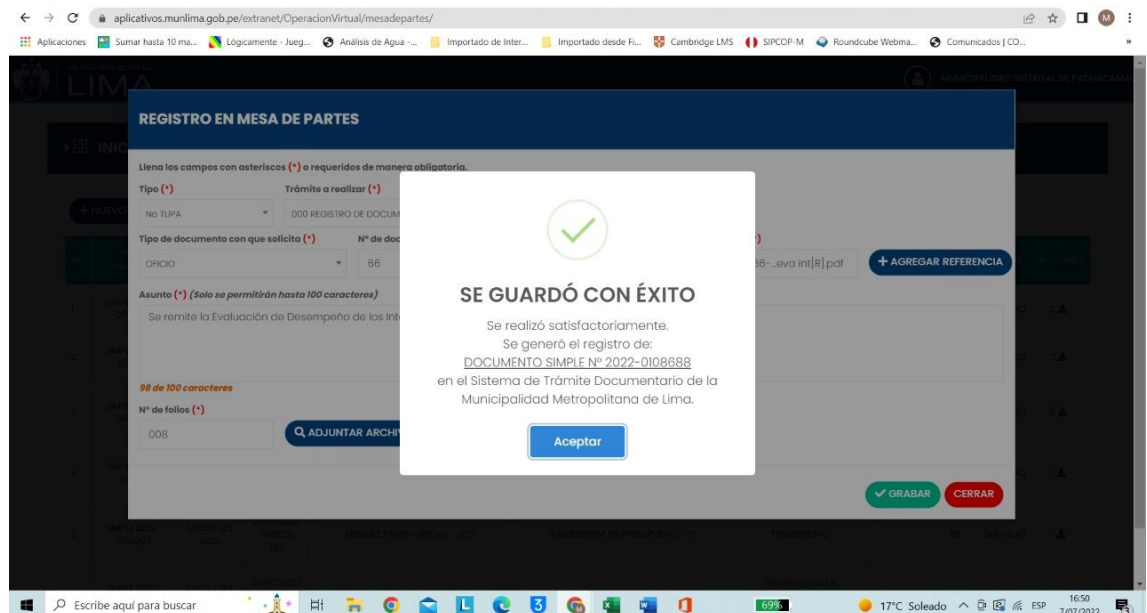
aplicativos.munlima.gob.pe/extranet/OperacionVirtual/mesadepartes/

Aplicaciones Sumar hasta 10 ma... Lógicamente - Jueg... Análisis de Agua -... Importado de Inter... Importado desde Fi... Cambridge LMS SIPCOP-M Roundcube Webma... Comunicados | CO...

LIMA

MUNICIPALIDAD DISTRITAL DE PACHACAMAC

REGISTRO EN MESA DE PARTES

Llena los campos con asteriscos (*) o requeridos de manera obligatoria.

Tipo (*)
No TUPA

Trámite a realizar (*)
000 REGISTRO DE DOCUM

Tipo de documento con que solicita (*)
OFICIO

Nº de doc
66

66-...eva int[R].pdf

+ AGREGAR REFERENCIA

Asunto (*) (Solo se permitirán hasta 100 caracteres)
Se remite la Evaluación de Desempeño de los Int

98 de 100 caracteres

Nº de folios (*)
008

ADJUNTAR ARCHI

GRABAR

CERRAR

SE GUARDÓ CON ÉXITO

Se realizó satisfactoriamente.
Se generó el registro de:
DOCUMENTO SIMPLE Nº 2022-0108688
en el Sistema de Trámite Documentario de la Municipalidad Metropolitana de Lima.

Aceptar

Escribe aquí para buscar

69%

17°C Soleado ESP 16:50 7/07/2022